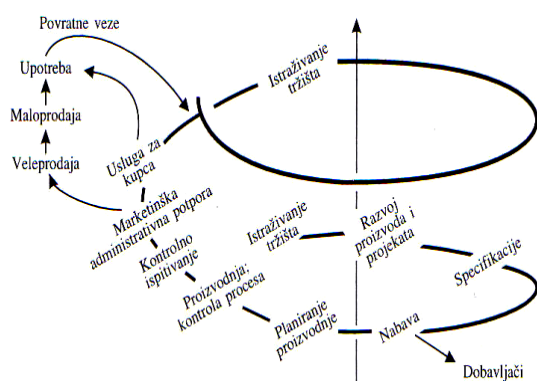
Povratne veze

Upotreba

Maloprodaja

Veleprodaja

Usluga za kupca

Istraživanje tržišta

Marketinška administrativna potpora

Kontrolno ispitivanje

Proizvodnja; kontrola procesa

Istraživanje tržišta

Razvoj proizvoda i projekata

Specifikacije

Planiranje proizvodnje

Nabava

Dobavljači